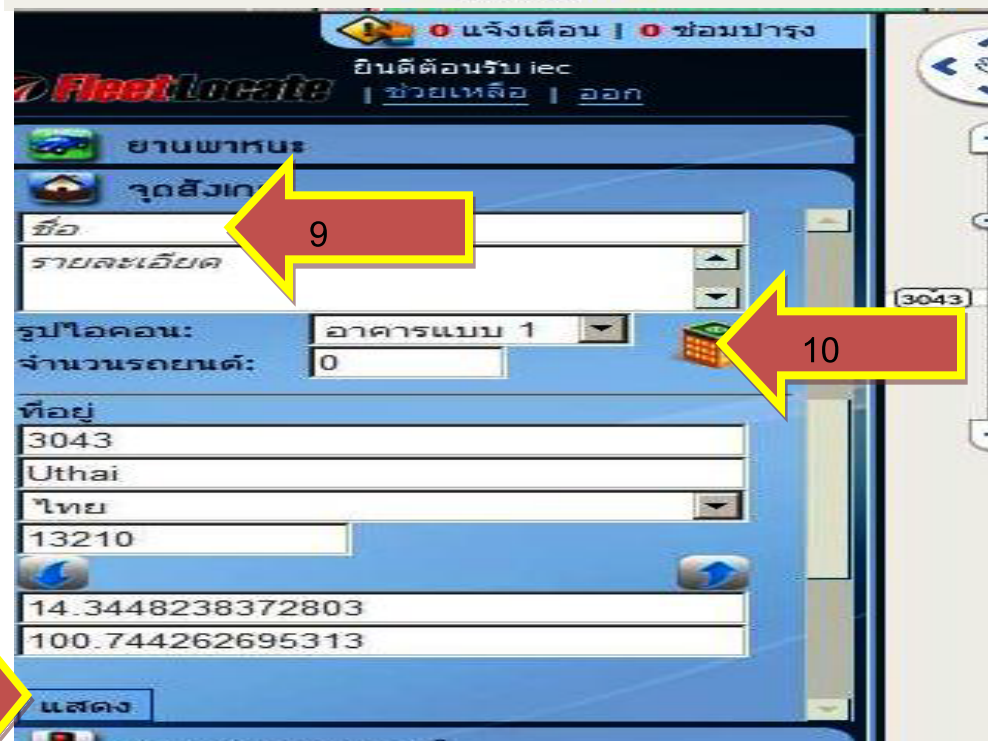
0 แจ้งเตือน | 0 ซ่อมบำรุง

FleetLocate

ยินดีต้อนรับ iec

| ช่วยเหลือ | ออก

ยานพาหนะ

จุดสังเก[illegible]

9

ชื่อ

รายละเอียด

รูปไอคอน: อาคารแบบ 1

จำนวนรถยนต์: 0

10

ที่อยู่

3043

Uthai

ไทย

13210

14.3448238372803

100.744262695313

แสดง

3043